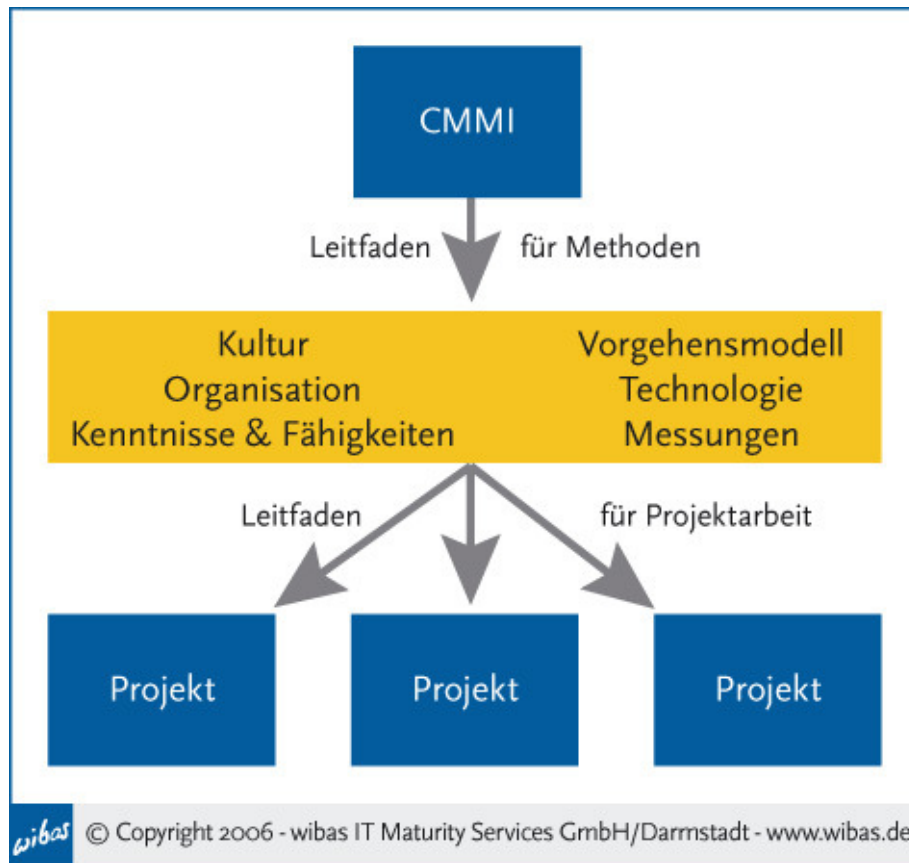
CMMI

Leitfaden für Methoden

Kultur
Organisation
Kenntnisse & Fähigkeiten

Vorgehensmodell
Technologie
Messungen

Leitfaden für Projektarbeit

Projekt

Projekt

Projekt

wibas © Copyright 2006 - wibas IT Maturity Services GmbH/Darmstadt - www.wibas.de